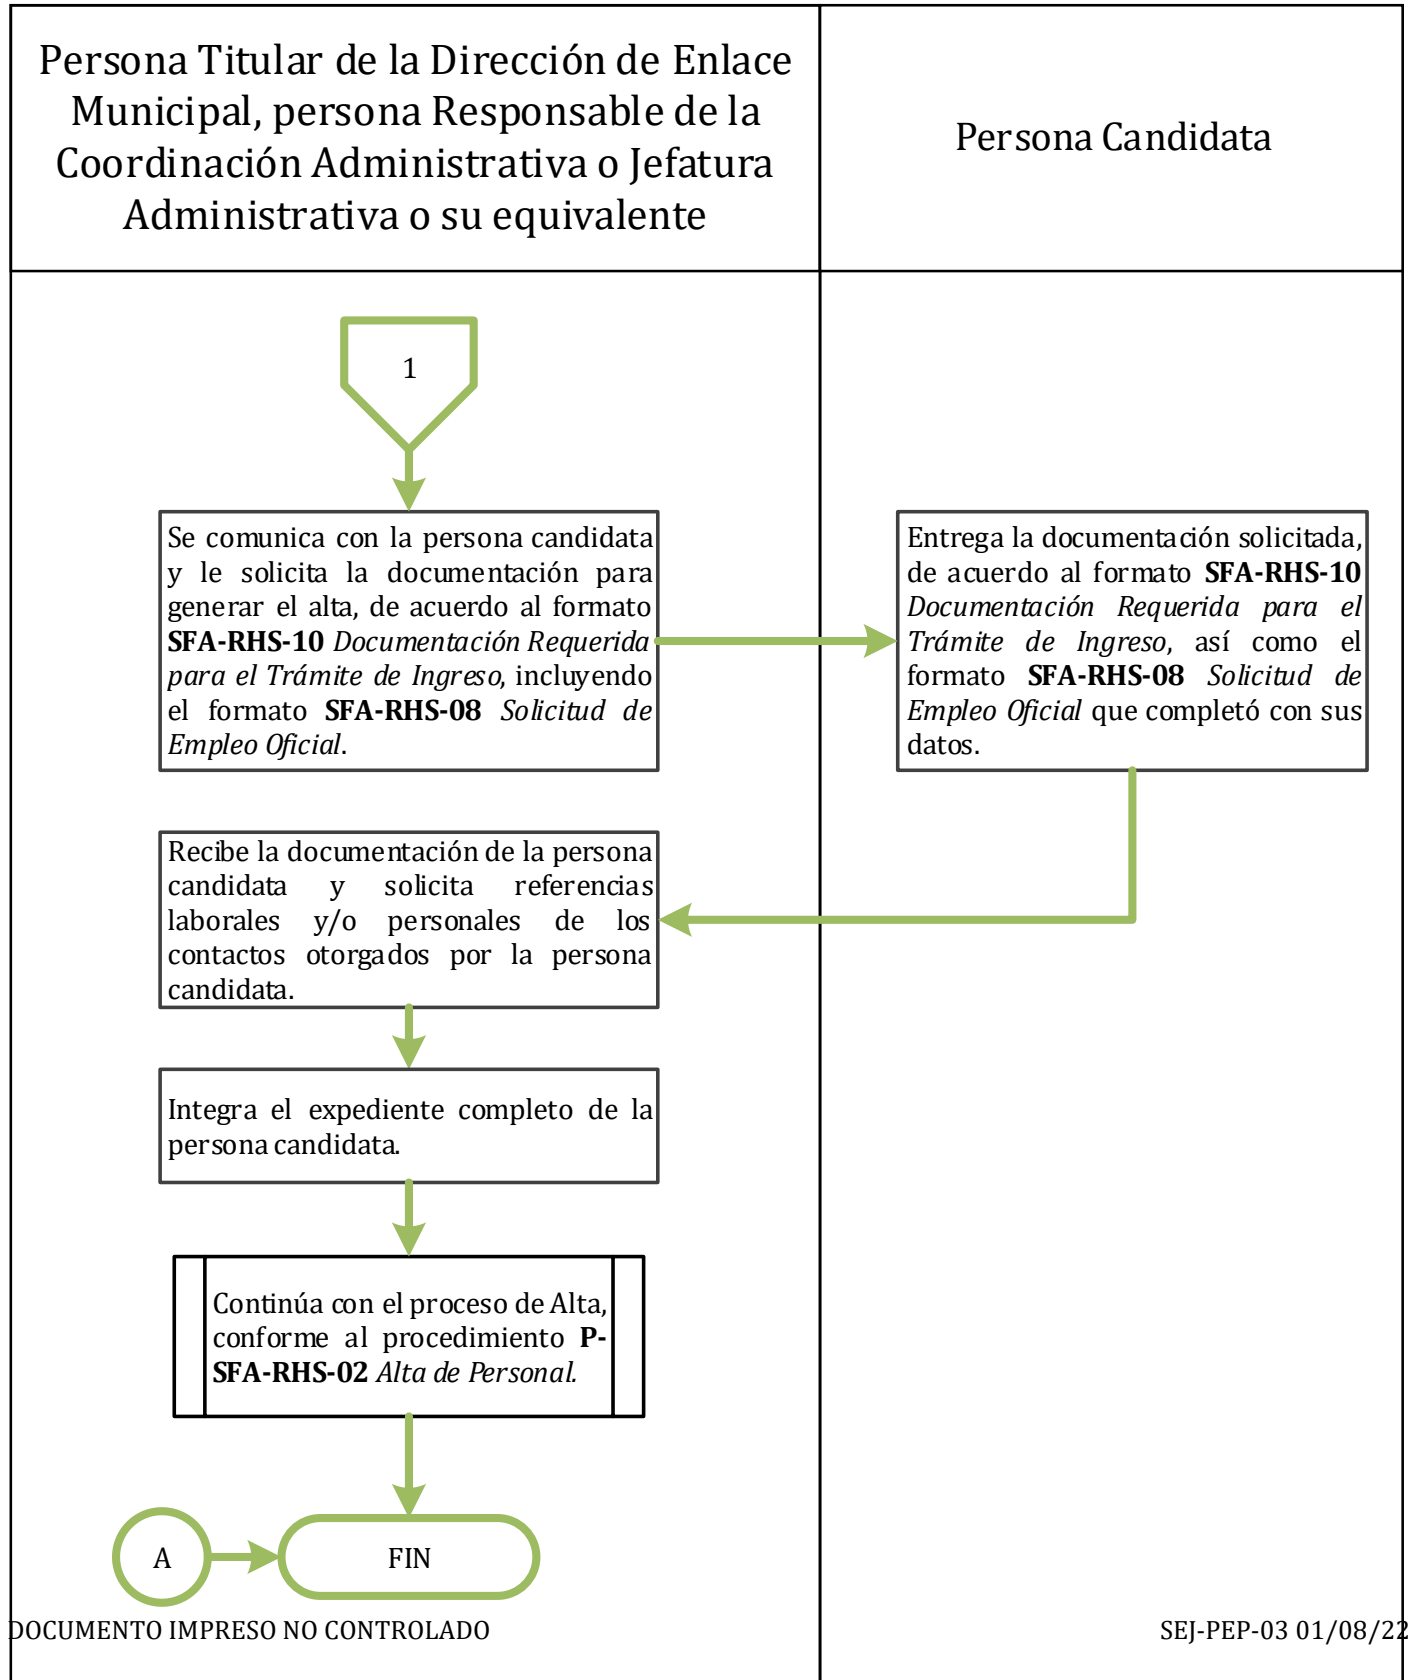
| Persona Titular de la Dirección de Enlace Municipal, persona Responsable de la Coordinación Administrativa o Jefatura Administrativa o su equivalente | Persona Candidata |
|---|---|

1

Se comunica con la persona candidata y le solicita la documentación para generar el alta, de acuerdo al formato **SFA-RHS-10** *Documentación Requerida para el Trámite de Ingreso*, incluyendo el formato **SFA-RHS-08** *Solicitud de Empleo Oficial*.

Entrega la documentación solicitada, de acuerdo al formato **SFA-RHS-10** *Documentación Requerida para el Trámite de Ingreso*, así como el formato **SFA-RHS-08** *Solicitud de Empleo Oficial* que completó con sus datos.

Recibe la documentación de la persona candidata y solicita referencias laborales y/o personales de los contactos otorgados por la persona candidata.

Integra el expediente completo de la persona candidata.

Continúa con el proceso de Alta, conforme al procedimiento **P-SFA-RHS-02** *Alta de Personal.*

A

FIN

DOCUMENTO IMPRESO NO CONTROLADO

SEJ-PEP-03 01/08/22